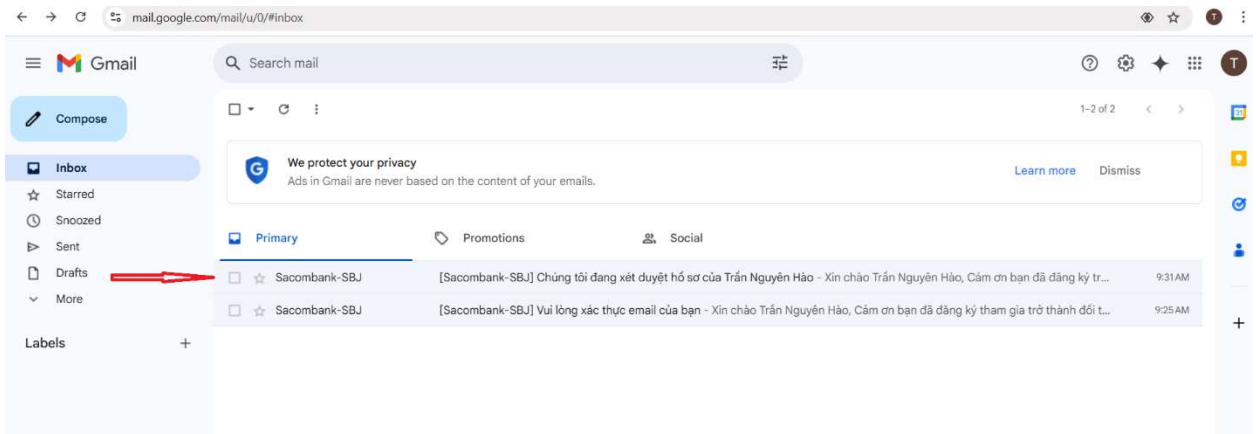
mail.google.com/mail/u/0/#inbox

Gmail

Search mail

Compose

Inbox
Starred
Snoozed
Sent
Drafts
More

Labels +

1–2 of 2

We protect your privacy
Ads in Gmail are never based on the content of your emails.

Learn more Dismiss

Primary Promotions Social

Sacombank-SBJ [Sacombank-SBJ] Chúng tôi đang xét duyệt hồ sơ của Trần Nguyên Hào - Xin chào Trần Nguyên Hào, Cảm ơn bạn đã đăng ký tr... 9:31 AM

Sacombank-SBJ [Sacombank-SBJ] Vui lòng xác thực email của bạn - Xin chào Trần Nguyên Hào, Cảm ơn bạn đã đăng ký tham gia trở thành đối t... 9:25 AM